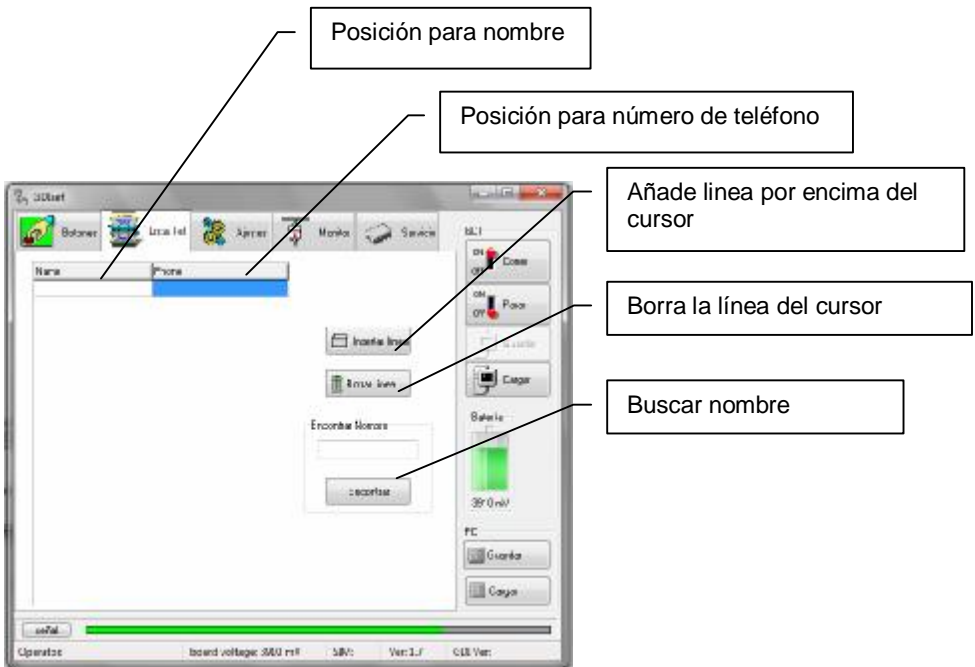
Posición para nombre

Posición para número de teléfono

Añade linea por encima del cursor

Borra la línea del cursor

Buscar nombre

3Dset

Botones

Lista tel

Ajustes

Monitor

Servicio

BLT

Name

Phone

ON

OFF

Conex

Poner

Cargar

Insertar linea

Borrar linea

Bateria

Encontrar Nombre

Encontrar

3970 mV

PC

Guardar

Cargar

señal

Operator

board voltage: 3800 mV

Ver:1.7

GUI Ver: